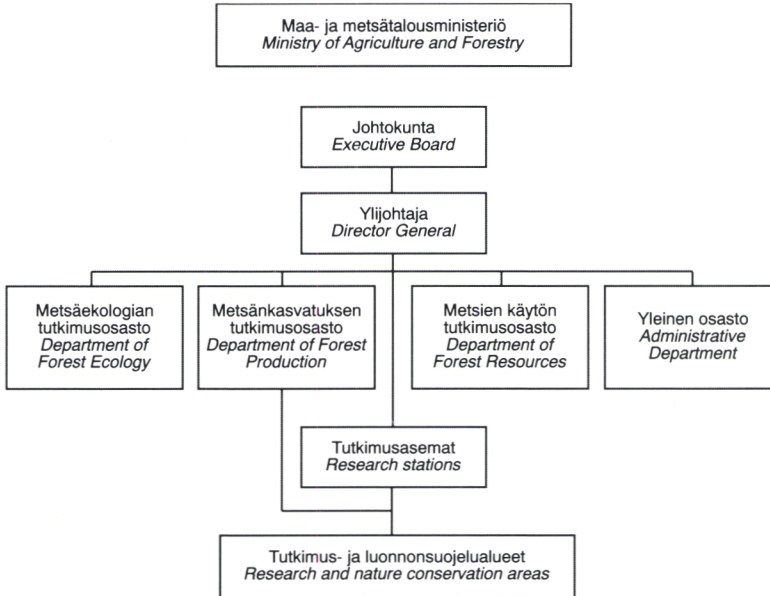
Maa- ja metsätalousministeriö
Ministry of Agriculture and Forestry

Johtokunta
Executive Board

Ylijohtaja
Director General

Metsäekologian tutkimusosasto
Department of Forest Ecology

Metsänkasvatuksen tutkimusosasto
Department of Forest Production

Metsien käytön tutkimusosasto
Department of Forest Resources

Yleinen osasto
Administrative Department

Tutkimusasemat
Research stations

Tutkimus- ja luonnonsuojelualueet
Research and nature conservation areas